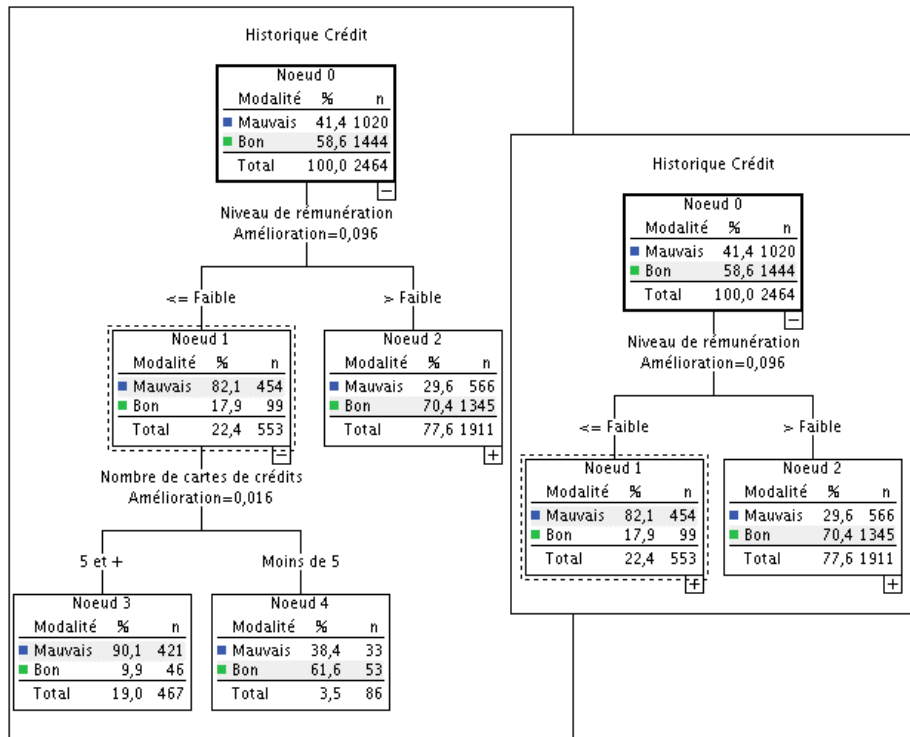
Historique Crédit

Noeud 0

| Modalité | % | n |
|---|---|---|
| Mauvais | 41,4 | 1020 |
| Bon | 58,6 | 1444 |
| Total | 100,0 | 2464 |

−

Niveau de rémunération
Amélioration=0,096

<= Faible

> Faible

Noeud 1

| Modalité | % | n |
|---|---|---|
| Mauvais | 82,1 | 454 |
| Bon | 17,9 | 99 |
| Total | 22,4 | 553 |

−

Noeud 2

| Modalité | % | n |
|---|---|---|
| Mauvais | 29,6 | 566 |
| Bon | 70,4 | 1345 |
| Total | 77,6 | 1911 |

+

Nombre de cartes de crédits
Amélioration=0,016

5 et +

Moins de 5

Noeud 3

| Modalité | % | n |
|---|---|---|
| Mauvais | 90,1 | 421 |
| Bon | 9,9 | 46 |
| Total | 19,0 | 467 |

Noeud 4

| Modalité | % | n |
|---|---|---|
| Mauvais | 38,4 | 33 |
| Bon | 61,6 | 53 |
| Total | 3,5 | 86 |

Historique Crédit

Noeud 0

| Modalité | % | n |
|---|---|---|
| Mauvais | 41,4 | 1020 |
| Bon | 58,6 | 1444 |
| Total | 100,0 | 2464 |

−

Niveau de rémunération
Amélioration=0,096

<= Faible

> Faible

Noeud 1

| Modalité | % | n |
|---|---|---|
| Mauvais | 82,1 | 454 |
| Bon | 17,9 | 99 |
| Total | 22,4 | 553 |

+

Noeud 2

| Modalité | % | n |
|---|---|---|
| Mauvais | 29,6 | 566 |
| Bon | 70,4 | 1345 |
| Total | 77,6 | 1911 |

+